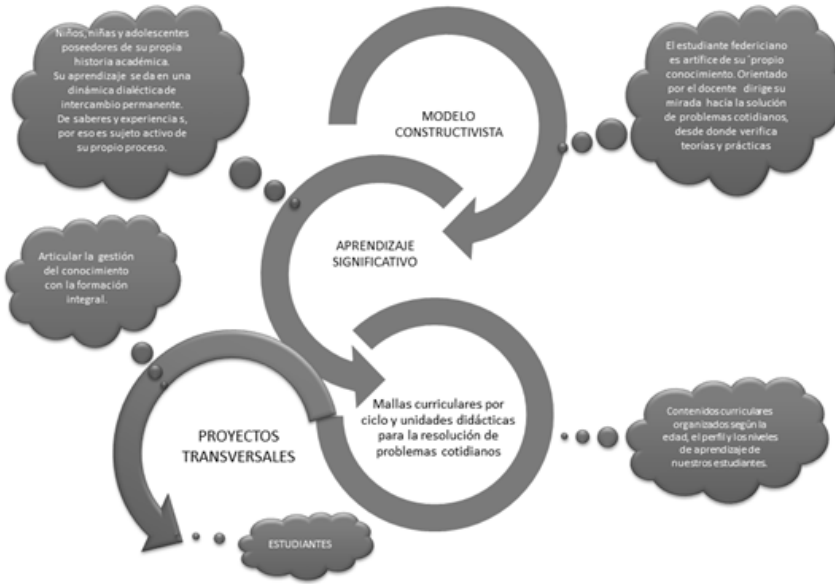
Niños, niñas y adolescentes poseedores de su propia historia académica. Su aprendizaje se da en una dinámica dialéctica de intercambio permanente. De saberes y experiencia s, por eso es sujeto activo de su propio proceso.

MODELO CONSTRUCTIVISTA

El estudiante federiciano es artífice de su ´propio conocimiento. Orientado por el docente dirige su mirada hacia la solución de problemas cotidianos, desde donde verifica teorías y prácticas

APRENDIZAJE SIGNIFICATIVO

Articular la gestión del conocimiento con la formación integral.

Mallas curriculares por ciclo y unidades didácticas para la resolución de problemas cotidianos

PROYECTOS TRANSVERSALES

Contenidos curriculares organizados según la edad, el perfil y los niveles de aprendizaje de nuestros estudiantes.

ESTUDIANTES